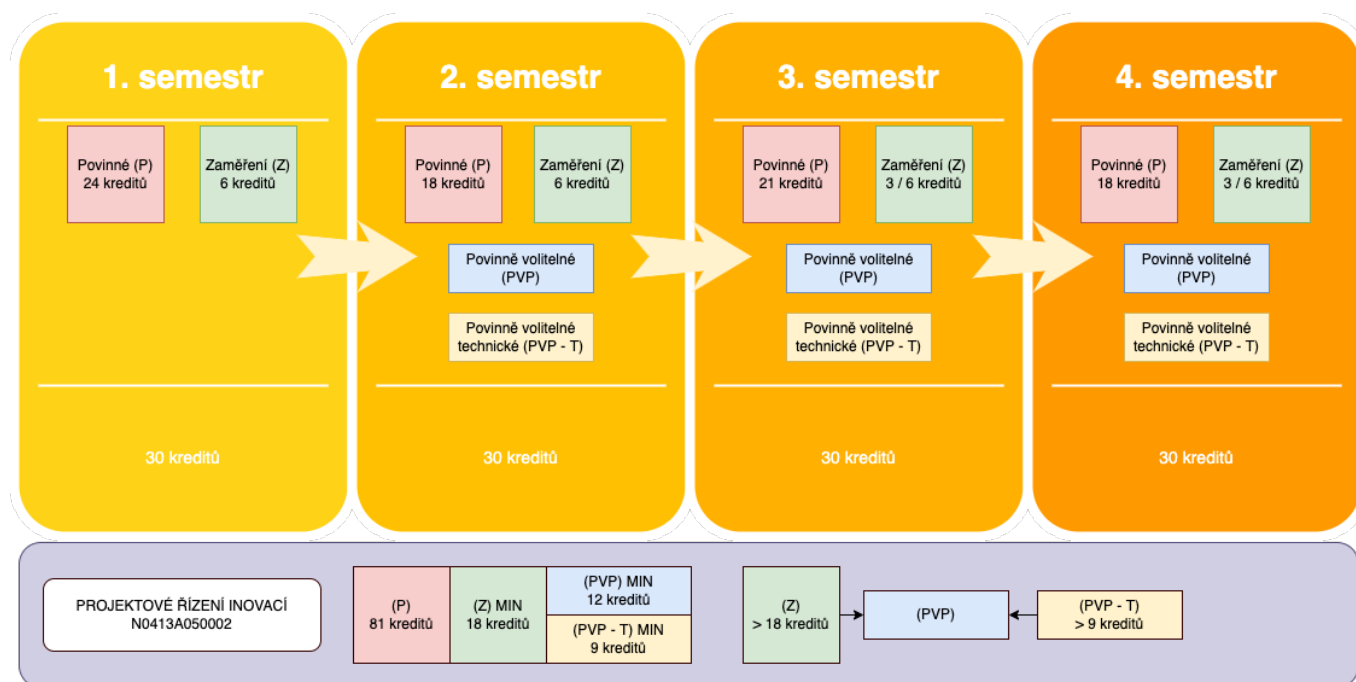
1. semestr

Povinné (P)
24 kreditů

Zaměření (Z)
6 kreditů

30 kreditů

2. semestr

Povinné (P)
18 kreditů

Zaměření (Z)
6 kreditů

Povinně volitelné
(PVP)

Povinně volitelné
technické (PVP - T)

30 kreditů

3. semestr

Povinné (P)
21 kreditů

Zaměření (Z)
3 / 6 kreditů

Povinně volitelné
(PVP)

Povinně volitelné
technické (PVP - T)

30 kreditů

4. semestr

Povinné (P)
18 kreditů

Zaměření (Z)
3 / 6 kreditů

Povinně volitelné
(PVP)

Povinně volitelné
technické (PVP - T)

30 kreditů

PROJEKTOVÉ ŘÍZENÍ INOVACÍ
N0413A050002

(P)
81 kreditů

(Z) MIN
18 kreditů

(PVP) MIN
12 kreditů

(PVP - T) MIN
9 kreditů

(Z)
> 18 kreditů

(PVP)

(PVP - T)
> 9 kreditů